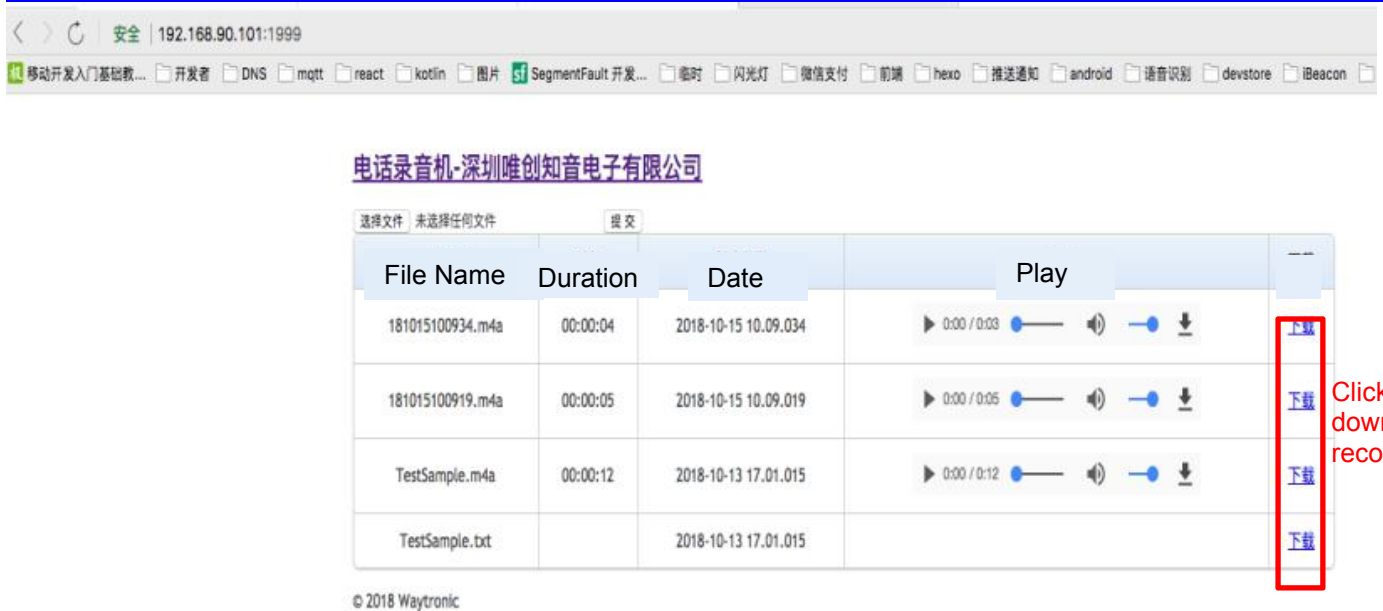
安全 | 192.168.90.101:1999

移动开发入门基础教... 开发者 DNS mqtt react kotlin 图片 SegmentFault 开发... 临时 闪光灯 微信支付 前端 hexo 推送通知 android 语音识别 devstore iBeacon

电话录音机-深圳唯创知音电子有限公司

选择文件 未选择任何文件 提交

| File Name | Duration | Date | Play | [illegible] |
|---|---|---|---|---|
| 181015100934.m4a | 00:00:04 | 2018-10-15 10.09.034 | 0:00 / 0:03 | 下载 |
| 181015100919.m4a | 00:00:05 | 2018-10-15 10.09.019 | 0:00 / 0:05 | 下载 |
| TestSample.m4a | 00:00:12 | 2018-10-13 17.01.015 | 0:00 / 0:12 | 下载 |
| TestSample.txt | | 2018-10-13 17.01.015 | | 下载 |

Click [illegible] down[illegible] reco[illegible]

© 2018 Waytronic